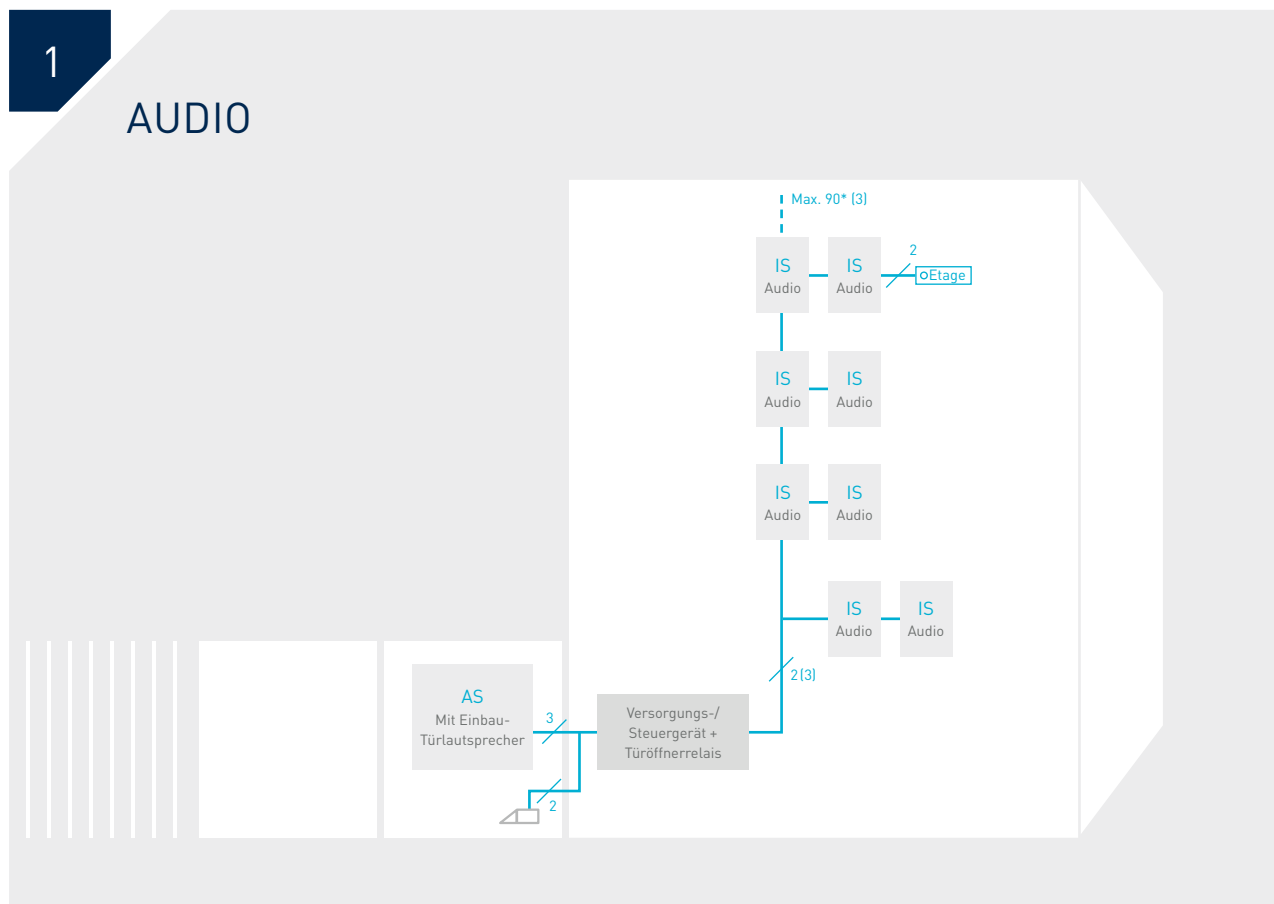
1

AUDIO

Max. 90* (3)

IS
Audio

IS
Audio

2

Etage

IS
Audio

IS
Audio

IS
Audio

IS
Audio

IS
Audio

IS
Audio

2 (3)

AS
Mit Einbau-Türlautsprecher

3

Versorgungs-/ Steuergerät + Türöffnerrelais

2